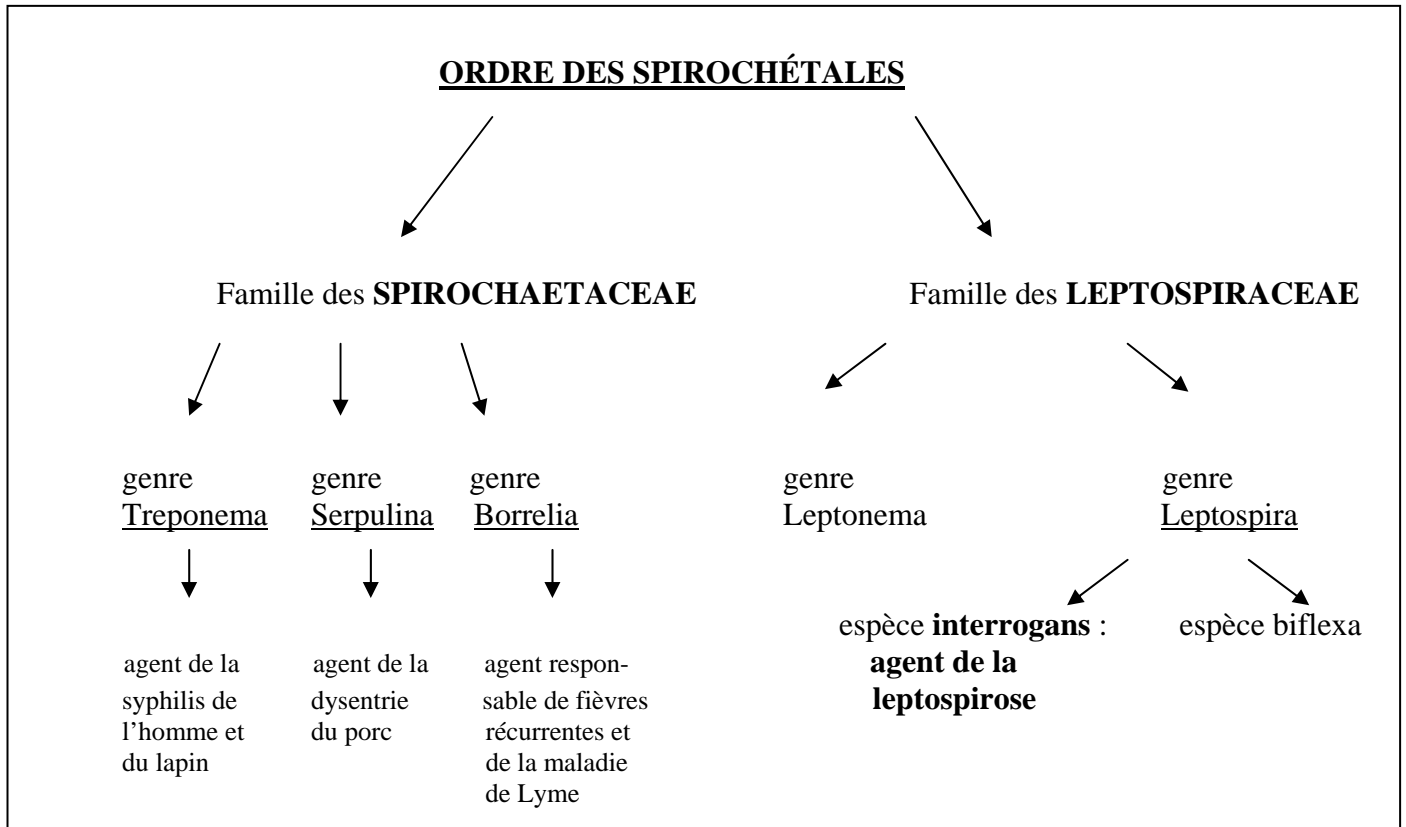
ORDRE DES SPIROCHÉTALES

Famille des SPIROCHAETACEAE

genre Treponema

agent de la syphilis de l'homme et du lapin

genre Serpulina

agent de la dysentrie du porc

genre Borrelia

agent responsable de fièvres récurrentes et de la maladie de Lyme

Famille des LEPTOSPIRACEAE

genre Leptonema

genre Leptospira

espèce interrogans : agent de la leptospirose

espèce biflexa